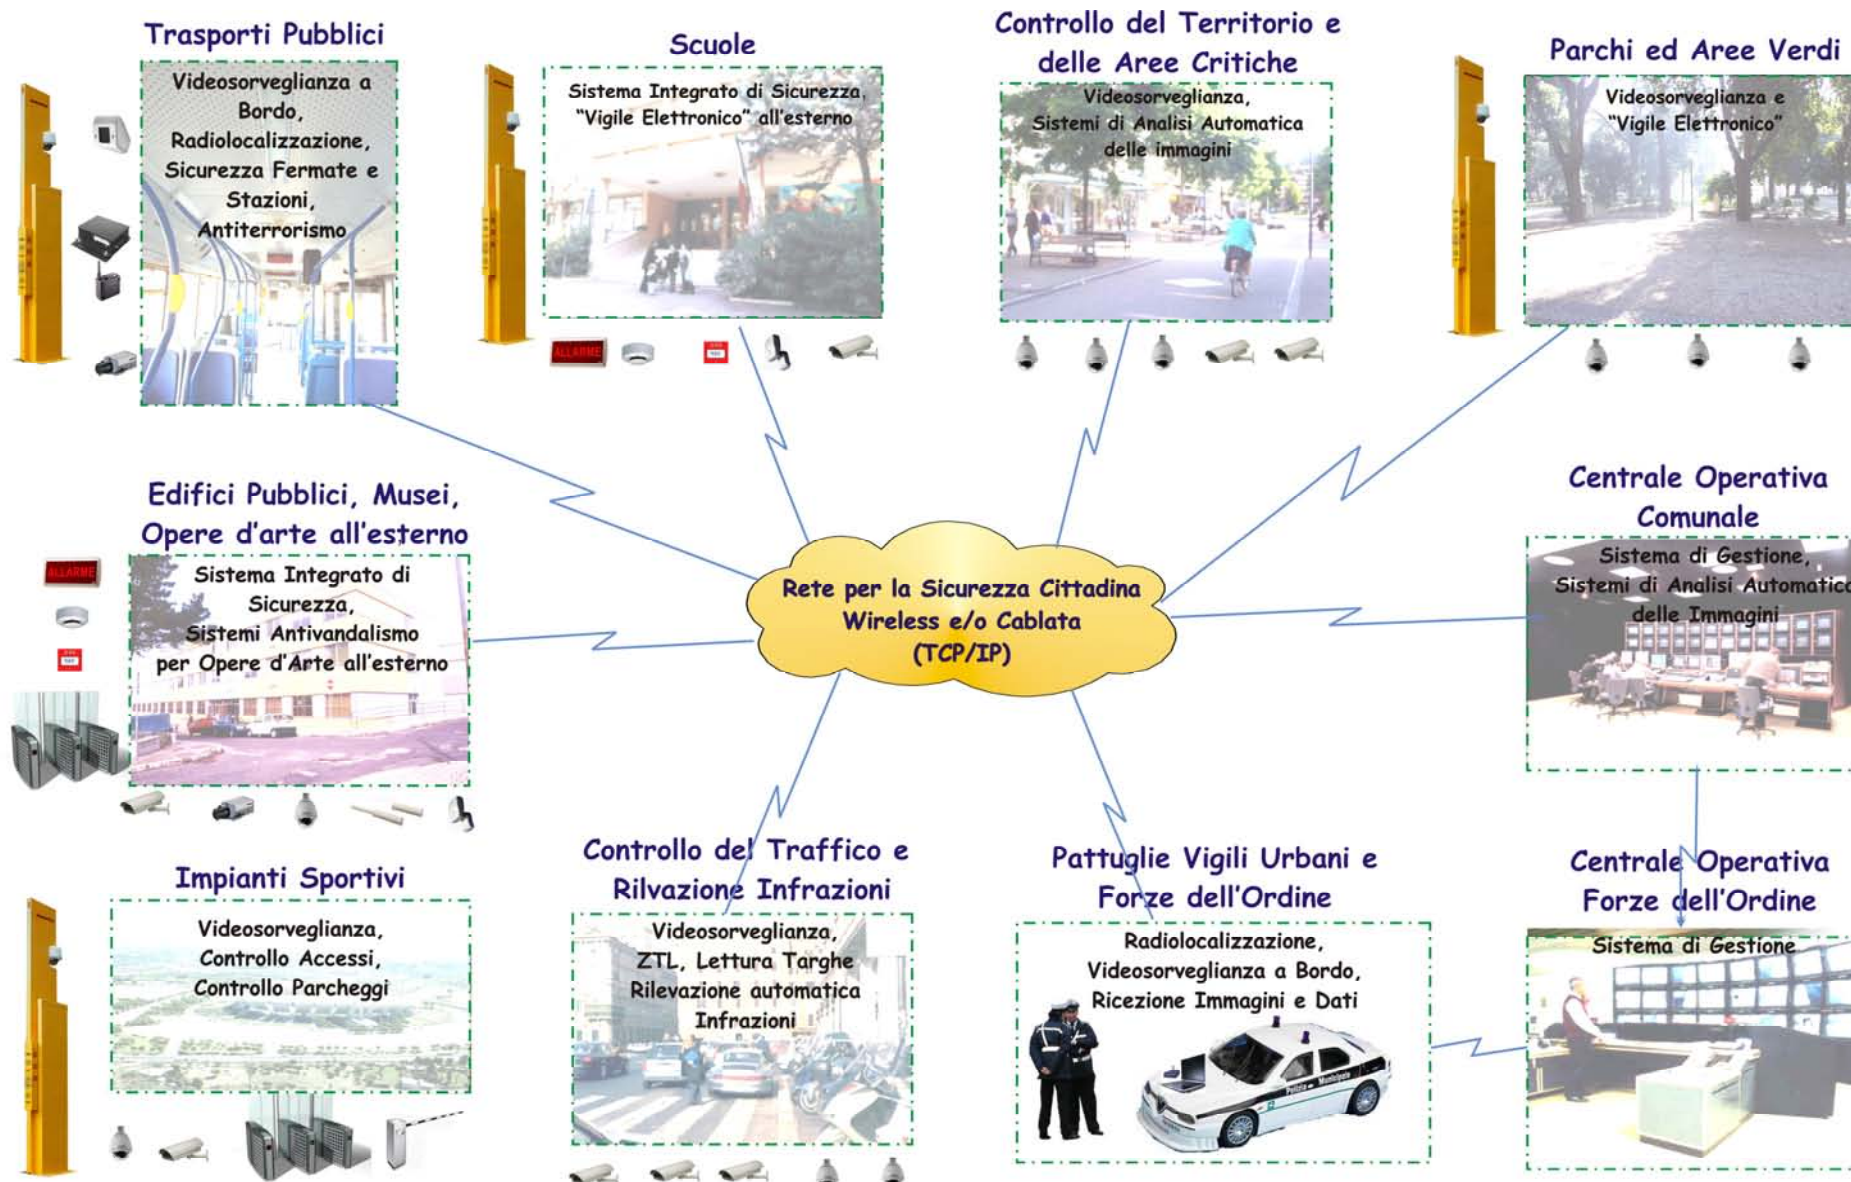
Trasporti Pubblici

Videosorveglianza a Bordo, Radiolocalizzazione, Sicurezza Fermate e Stazioni, Antiterrorismo

Scuole

Sistema Integrato di Sicurezza, "Vigile Elettronico" all'esterno

ALLARME

Controllo del Territorio e delle Aree Critiche

Videosorveglianza, Sistemi di Analisi Automatica delle immagini

Parchi ed Aree Verdi

Videosorveglianza e "Vigile Elettronico"

Edifici Pubblici, Musei, Opere d'arte all'esterno

ALLARME

Sistema Integrato di Sicurezza, Sistemi Antivandalismo per Opere d'Arte all'esterno

Rete per la Sicurezza Cittadina Wireless e/o Cablata (TCP/IP)

Centrale Operativa Comunale

Sistema di Gestione, Sistemi di Analisi Automatica delle Immagini

Impianti Sportivi

Videosorveglianza, Controllo Accessi, Controllo Parcheggi

Controllo del Traffico e Rilvazione Infrazioni

Videosorveglianza, ZTL, Lettura Targhe Rilevazione automatica Infrazioni

Pattuglie Vigili Urbani e Forze dell'Ordine

Radiolocalizzazione, Videosorveglianza a Bordo, Ricezione Immagini e Dati

Polizia Municipale

Centrale Operativa Forze dell'Ordine

Sistema di Gestione